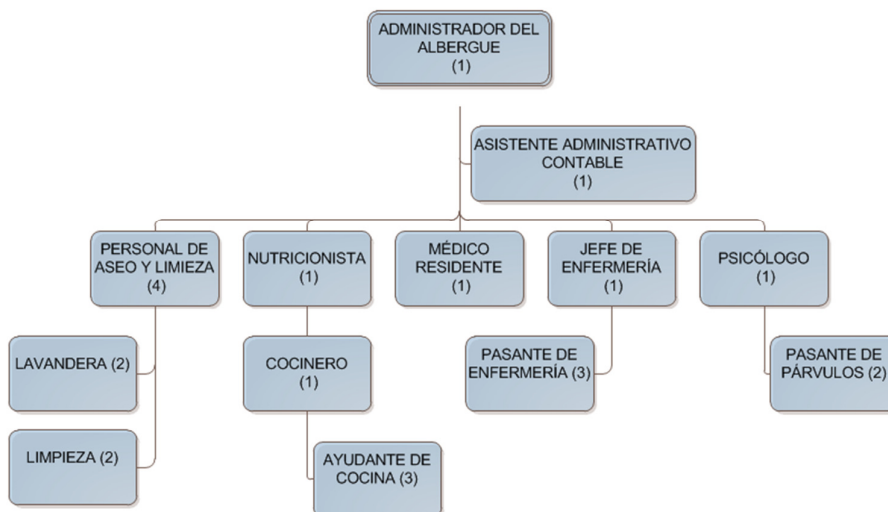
ADMINISTRADOR DEL ALBERGUE
(1)

ASISTENTE ADMINISTRATIVO CONTABLE
(1)

PERSONAL DE ASEO Y LIMIEZA
(4)

NUTRICIONISTA
(1)

MÉDICO RESIDENTE
(1)

JEFE DE ENFERMERÍA
(1)

PSICÓLOGO
(1)

LAVANDERA (2)

LIMPIEZA (2)

COCINERO
(1)

AYUDANTE DE COCINA (3)

PASANTE DE ENFERMERÍA (3)

PASANTE DE PÁRVULOS (2)